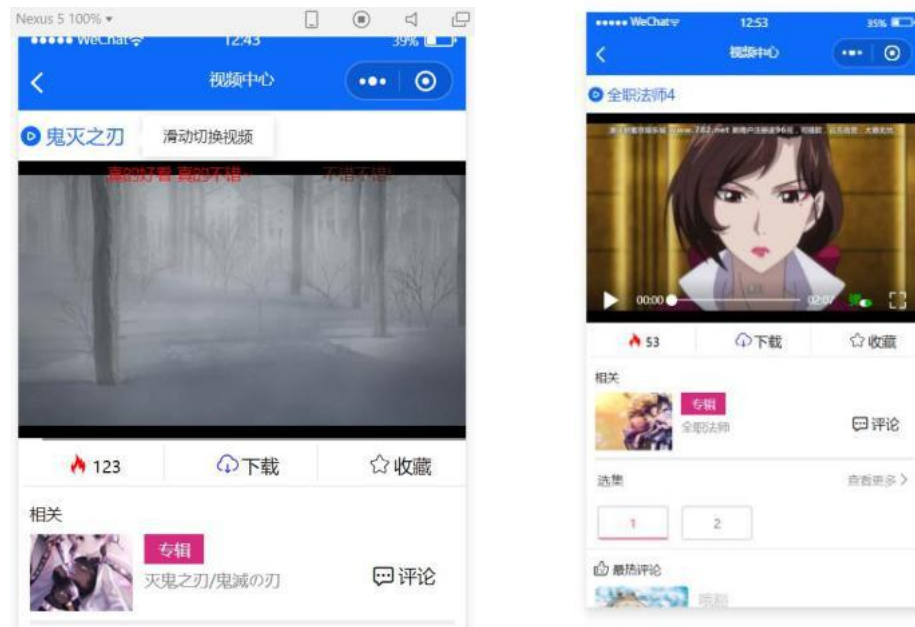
Nexus 5 100% ▾

••••• WeChat 12:43 39%

视频中心

鬼灭之刃 滑动切换视频

真的好看 真的不错 不错不错

123 下载 收藏

相关

专辑

灭鬼之刃/鬼滅の刃

评论

••••• WeChat 12:53 35%

视频中心

全职法师4

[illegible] www.782.net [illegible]

00:00 02:07

53 下载 收藏

相关

专辑

全职法师

评论

选集 查看更多 >

1 2

最热评论

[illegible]